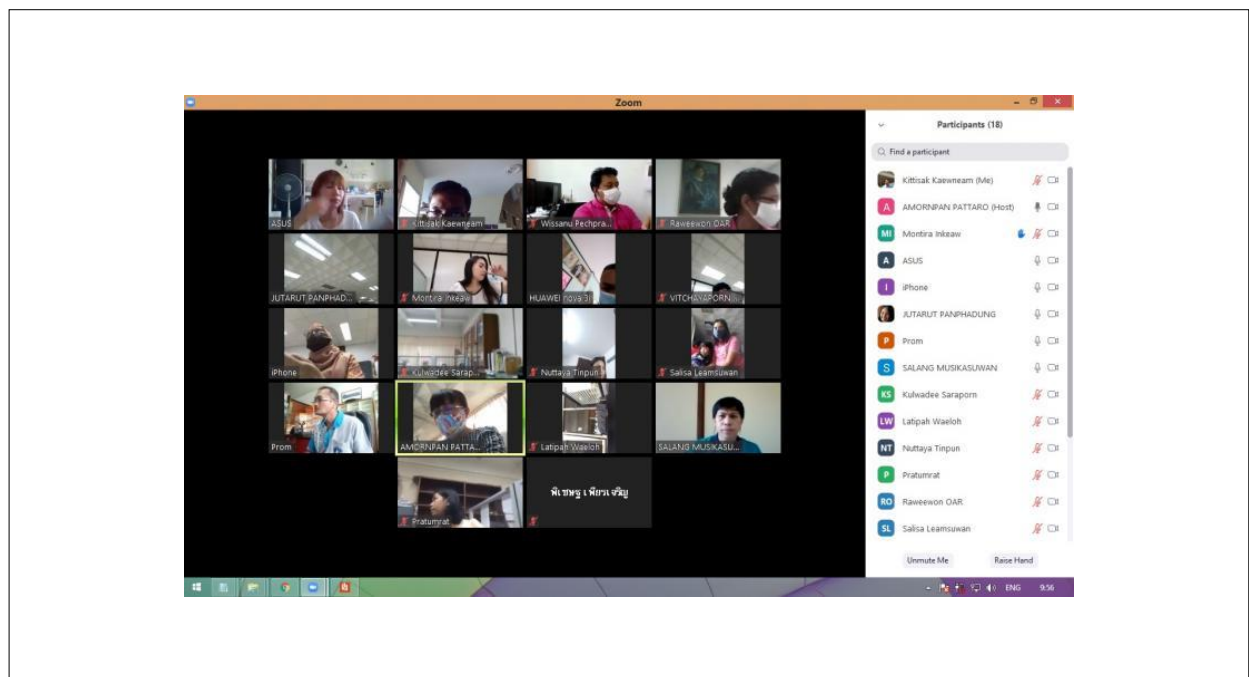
Zoom

ASUS
Kittisak Kaewneam
Wissanu Pechpra...
Raweewon OAR
JUTARUT PANPHAD...
Montira Inkeaw
HUAWEI nova 3i
VITCHAYAPORN...
iPhone
Kulwadee Sarap...
Nuttaya Tinpun
Salisa Leamsuwan
Prom
AMORNPAN PATTA...
Latipah Waeloh
SALANG MUSIKASU...
Pratumrat
พิชชญา เพียรเจริญ

Participants (18)
Find a participant
Kittisak Kaewneam (Me)
A AMORNPAN PATTARO (Host)
MI Montira Inkeaw
A ASUS
I iPhone
JUTARUT PANPHADUNG
P Prom
S SALANG MUSIKASUWAN
KS Kulwadee Saraporn
LW Latipah Waeloh
NT Nuttaya Tinpun
P Pratumrat
RO Raweewon OAR
SL Salisa Leamsuwan
Unmute Me
Raise Hand

ENG 9:56